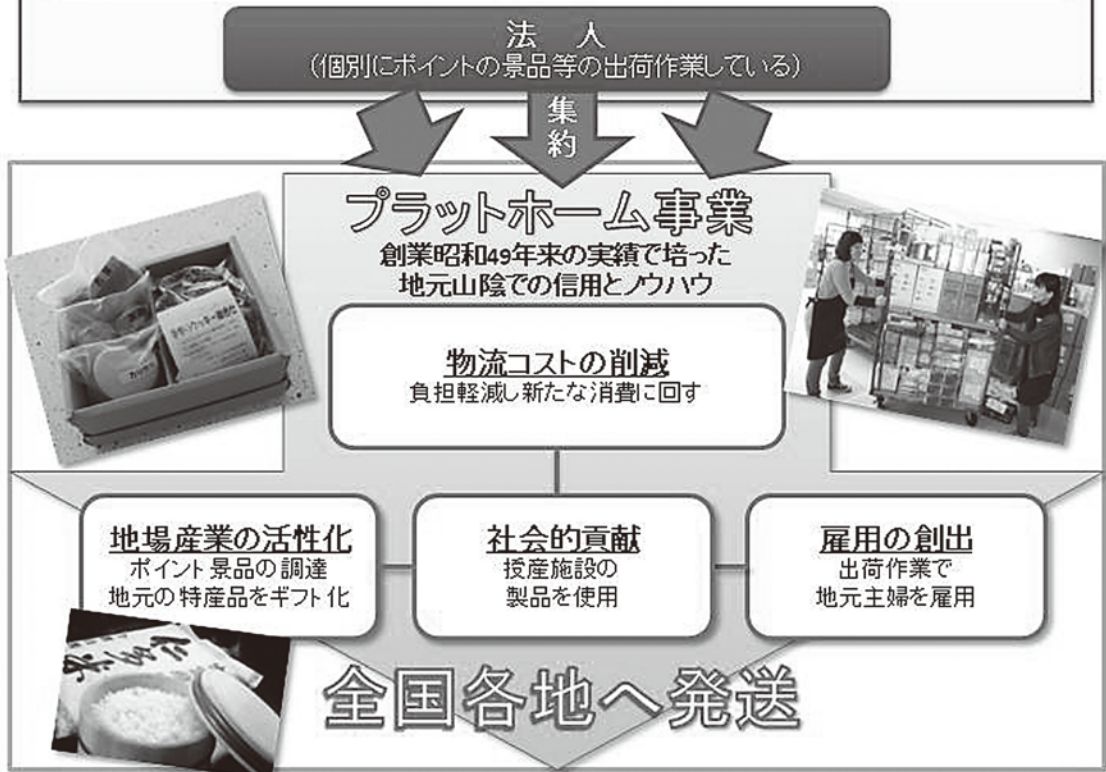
法　人
(個別にポイントの景品等の出荷作業している)

集約

プラットホーム事業
創業昭和49年来の実績で培った
地元山陰での信用とノウハウ

物流コストの削減
負担軽減し新たな消費に回す

地場産業の活性化
ポイント景品の調達
地元の特産品をギフト化

社会的貢献
授産施設の
製品を使用

雇用の創出
出荷作業で
地元主婦を雇用

全国各地へ発送